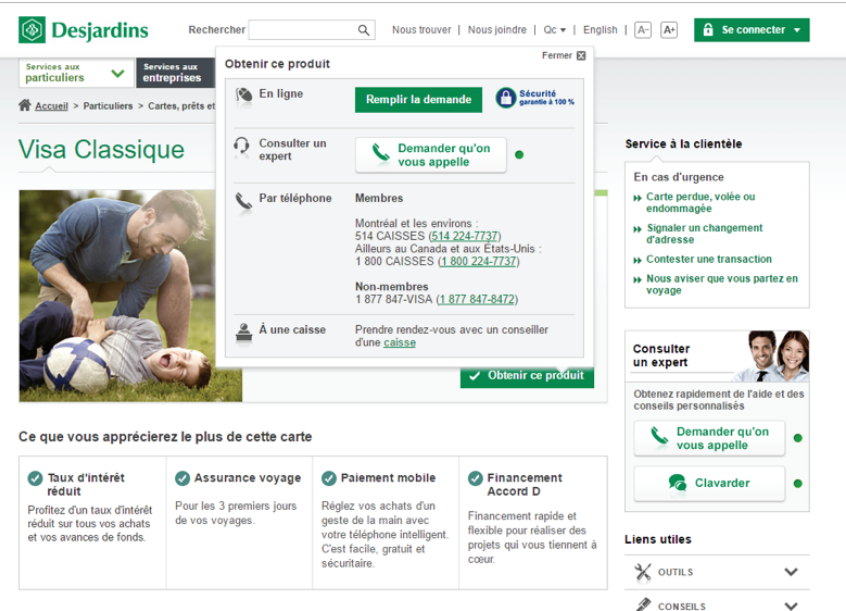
Desjardins

Rechercher

Nous trouver | Nous joindre | Qc ▾ | English | A- A+

Se connecter ▾

Services aux particuliers

Services aux entreprises

Accueil > Particuliers > Cartes, prêts et

Visa Classique

Obtenir ce produit

Fermer

En ligne

Remplir la demande

Sécurité garantie à 100 %

Consulter un expert

Demander qu'on vous appelle

Par téléphone

Membres

Montréal et les environs : 514 CAISSES (514 224-7737)
Ailleurs au Canada et aux États-Unis : 1 800 CAISSES (1 800 224-7737)

Non-membres
1 877 847-VISA (1 877 847-8472)

À une caisse

Prendre rendez-vous avec un conseiller d'une caisse

Obtenir ce produit

Service à la clientèle

En cas d'urgence

Carte perdue, volée ou endommagée

Signaler un changement d'adresse

Contester une transaction

Nous aviser que vous partez en voyage

Consulter un expert

Obtenez rapidement de l'aide et des conseils personnalisés

Demander qu'on vous appelle

Clavarder

Ce que vous appréciez le plus de cette carte

Taux d'intérêt réduit

Profitez d'un taux d'intérêt réduit sur tous vos achats et vos avances de fonds.

Assurance voyage

Pour les 3 premiers jours de vos voyages.

Paiement mobile

Réglez vos achats d'un geste de la main avec votre téléphone intelligent. C'est facile, gratuit et sécuritaire.

Financement Accord D

Financement rapide et flexible pour réaliser des projets qui vous tiennent à cœur.

Liens utiles

OUTILS

CONSEILS